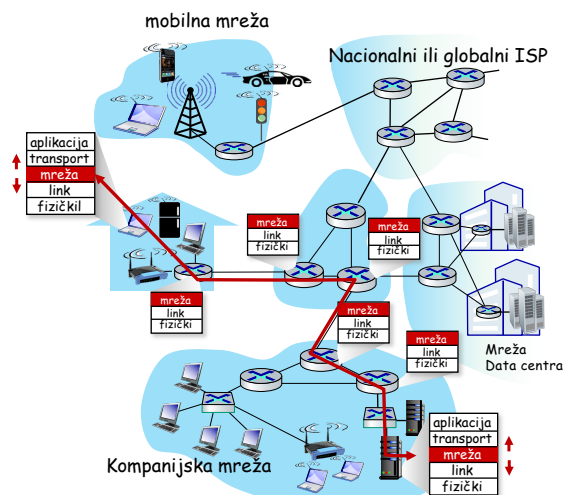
mobilna mreža

Nacionalni ili globalni ISP

aplikacija
transport
mreža
link
fizičkil

mreža
link
fizički

mreža
link
fizički

mreža
link
fizički

mreža
link
fizički

mreža
link
fizički

Mreža
Data centra

Kompanijska mreža

aplikacija
transport
mreža
link
fizički